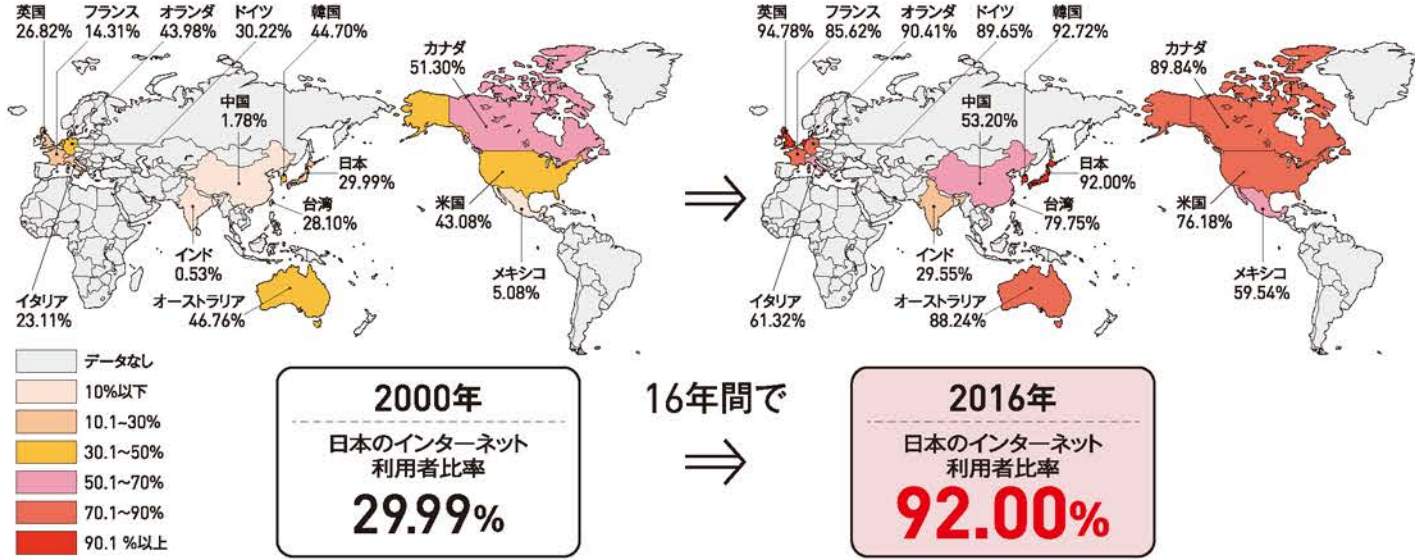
英国
26.82%
フランス
14.31%
オランダ
43.98%
ドイツ
30.22%
韓国
44.70%
カナダ
51.30%
中国
1.78%
日本
29.99%
台湾
28.10%
米国
43.08%
インド
0.53%
メキシコ
5.08%
イタリア
23.11%
オーストラリア
46.76%

英国
94.78%
フランス
85.62%
オランダ
90.41%
ドイツ
89.65%
韓国
92.72%
カナダ
89.84%
中国
53.20%
日本
92.00%
台湾
79.75%
米国
76.18%
インド
29.55%
メキシコ
59.54%
イタリア
61.32%
オーストラリア
88.24%

データなし
10%以下
10.1~30%
30.1~50%
50.1~70%
70.1~90%
90.1 %以上

2000年
日本のインターネット利用者比率
29.99%

16年間で

2016年
日本のインターネット利用者比率
92.00%